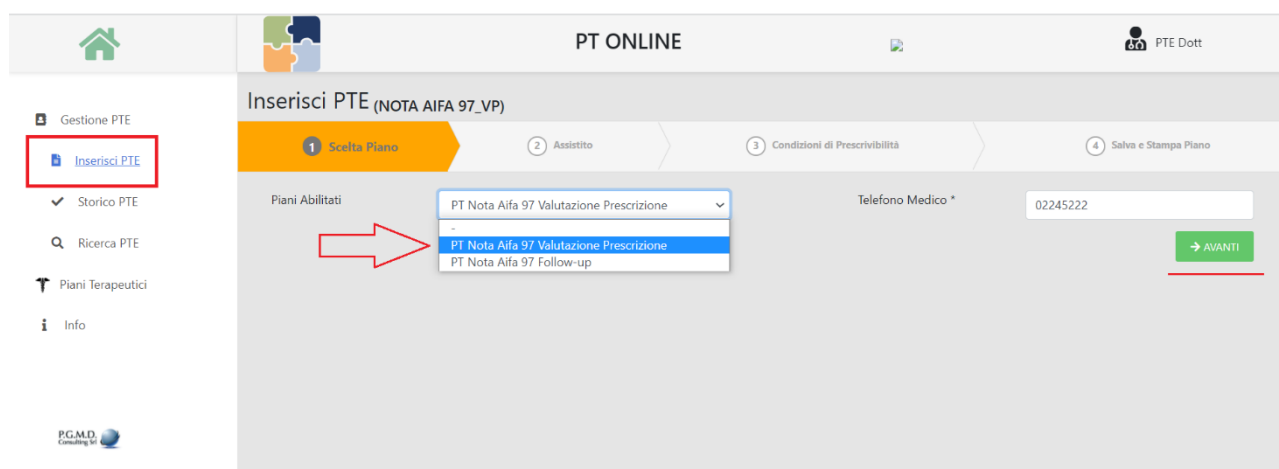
PT ONLINE

PTE Dott

Gestione PTE

Inserisci PTE

Storico PTE

Ricerca PTE

Piani Terapeutici

Info

P.G.M.D. Consulting Srl

Inserisci PTE (NOTA AIFA 97_VP)

1 Scelta Piano

2 Assistito

3 Condizioni di Prescrivibilità

4 Salva e Stampa Piano

Piani Abilitati

PT Nota Aifa 97 Valutazione Prescrizione

-

PT Nota Aifa 97 Valutazione Prescrizione

PT Nota Aifa 97 Follow-up

Telefono Medico *

02245222

AVANTI